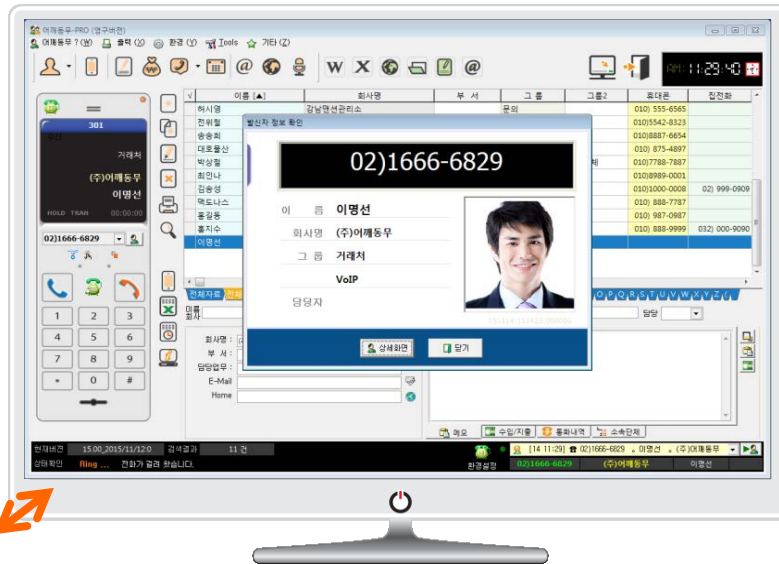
어깨동무-PRO (영구버전)
어깨동무 ? (W) 출력 (X) 환경 (Y) Tools 기타 (Z)
AM 11:29:40
301
거래처
(주)어깨동무
이명선
HOLD TRAN 00:00:00
02)1666-6829
1 2 3
4 5 6
7 8 9
* 0 #

| √ | 이름 [▲] | 회사명 | 부 서 | 그 룹 | 그룹2 | 휴대폰 | 집전화 |
|---|---|---|---|---|---|---|---|
| | 허시영 | 강남맨션관리소 | | 문의 | | 010) 555-6565 | |
| | 전위철 | | | | | 010)5542-8323 | |
| | 송송희 | | | | | 010)8887-6654 | |
| | 대호물산 | | | | | 010) 875-4897 | |
| | 박상철 | | | | | 010)7788-7887 | |
| | 최인나 | | | | | 010)8989-0001 | |
| | 김송성 | | | | | 010)1000-0008 | 02) 999-0909 |
| | 맥도나스 | | | | | 010) 888-7787 | |
| | 홍길동 | | | | | 010) 987-0987 | |
| | 홍지수 | | | | | 010) 888-9999 | 032) 000-9090 |
| | 이명선 | | | | | | |

발신자 정보 확인
02)1666-6829
이 름 이명선
회사명 (주)어깨동무
그 룹 거래처
VoIP
담당자
상세화면
닫기

전체자료
O P Q R S T U V W X Y Z
이름
회사
담당
회사명 :
부 서 :
담당업무 :
E-Mail
Home
메모 수입/지출 통화내역 소속단체
현재버전 15.00_2015/11/12:0 검색결과 11 건
상태확인 Ring ... 전화가 걸려 왔습니다.
환경설정
[14 11:29] 02)1666-6829 이명선 (주)어깨동무
02)1666-6829 (주)어깨동무 이명선